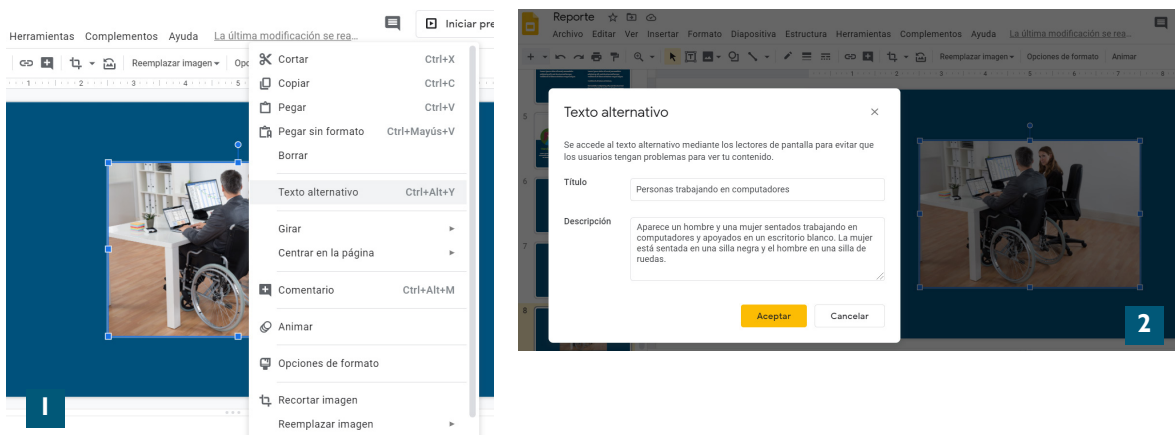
Herramientas Complementos Ayuda La última modificación se rea...

Iniciar pre

Reemplazar imagen ▾ Opc

Cortar Ctrl+X
Copiar Ctrl+C
Pegar Ctrl+V
Pegar sin formato Ctrl+Mayús+V
Borrar
Texto alternativo Ctrl+Alt+Y
Girar ►
Centrar en la página ►
Comentario Ctrl+Alt+M
Animar
Opciones de formato
Recortar imagen
Reemplazar imagen ►

1

Reporte
Archivo Editar Ver Insertar Formato Diapositiva Estructura Herramientas Complementos Ayuda La última modificación se realizó ha...

Reemplazar imagen ▾ Opciones de formato Animar

Texto alternativo

Se accede al texto alternativo mediante los lectores de pantalla para evitar que los usuarios tengan problemas para ver tu contenido.

Título
Personas trabajando en computadores

Descripción
Aparece un hombre y una mujer sentados trabajando en computadores y apoyados en un escritorio blanco. La mujer está sentada en una silla negra y el hombre en una silla de ruedas.

Aceptar Cancelar

2